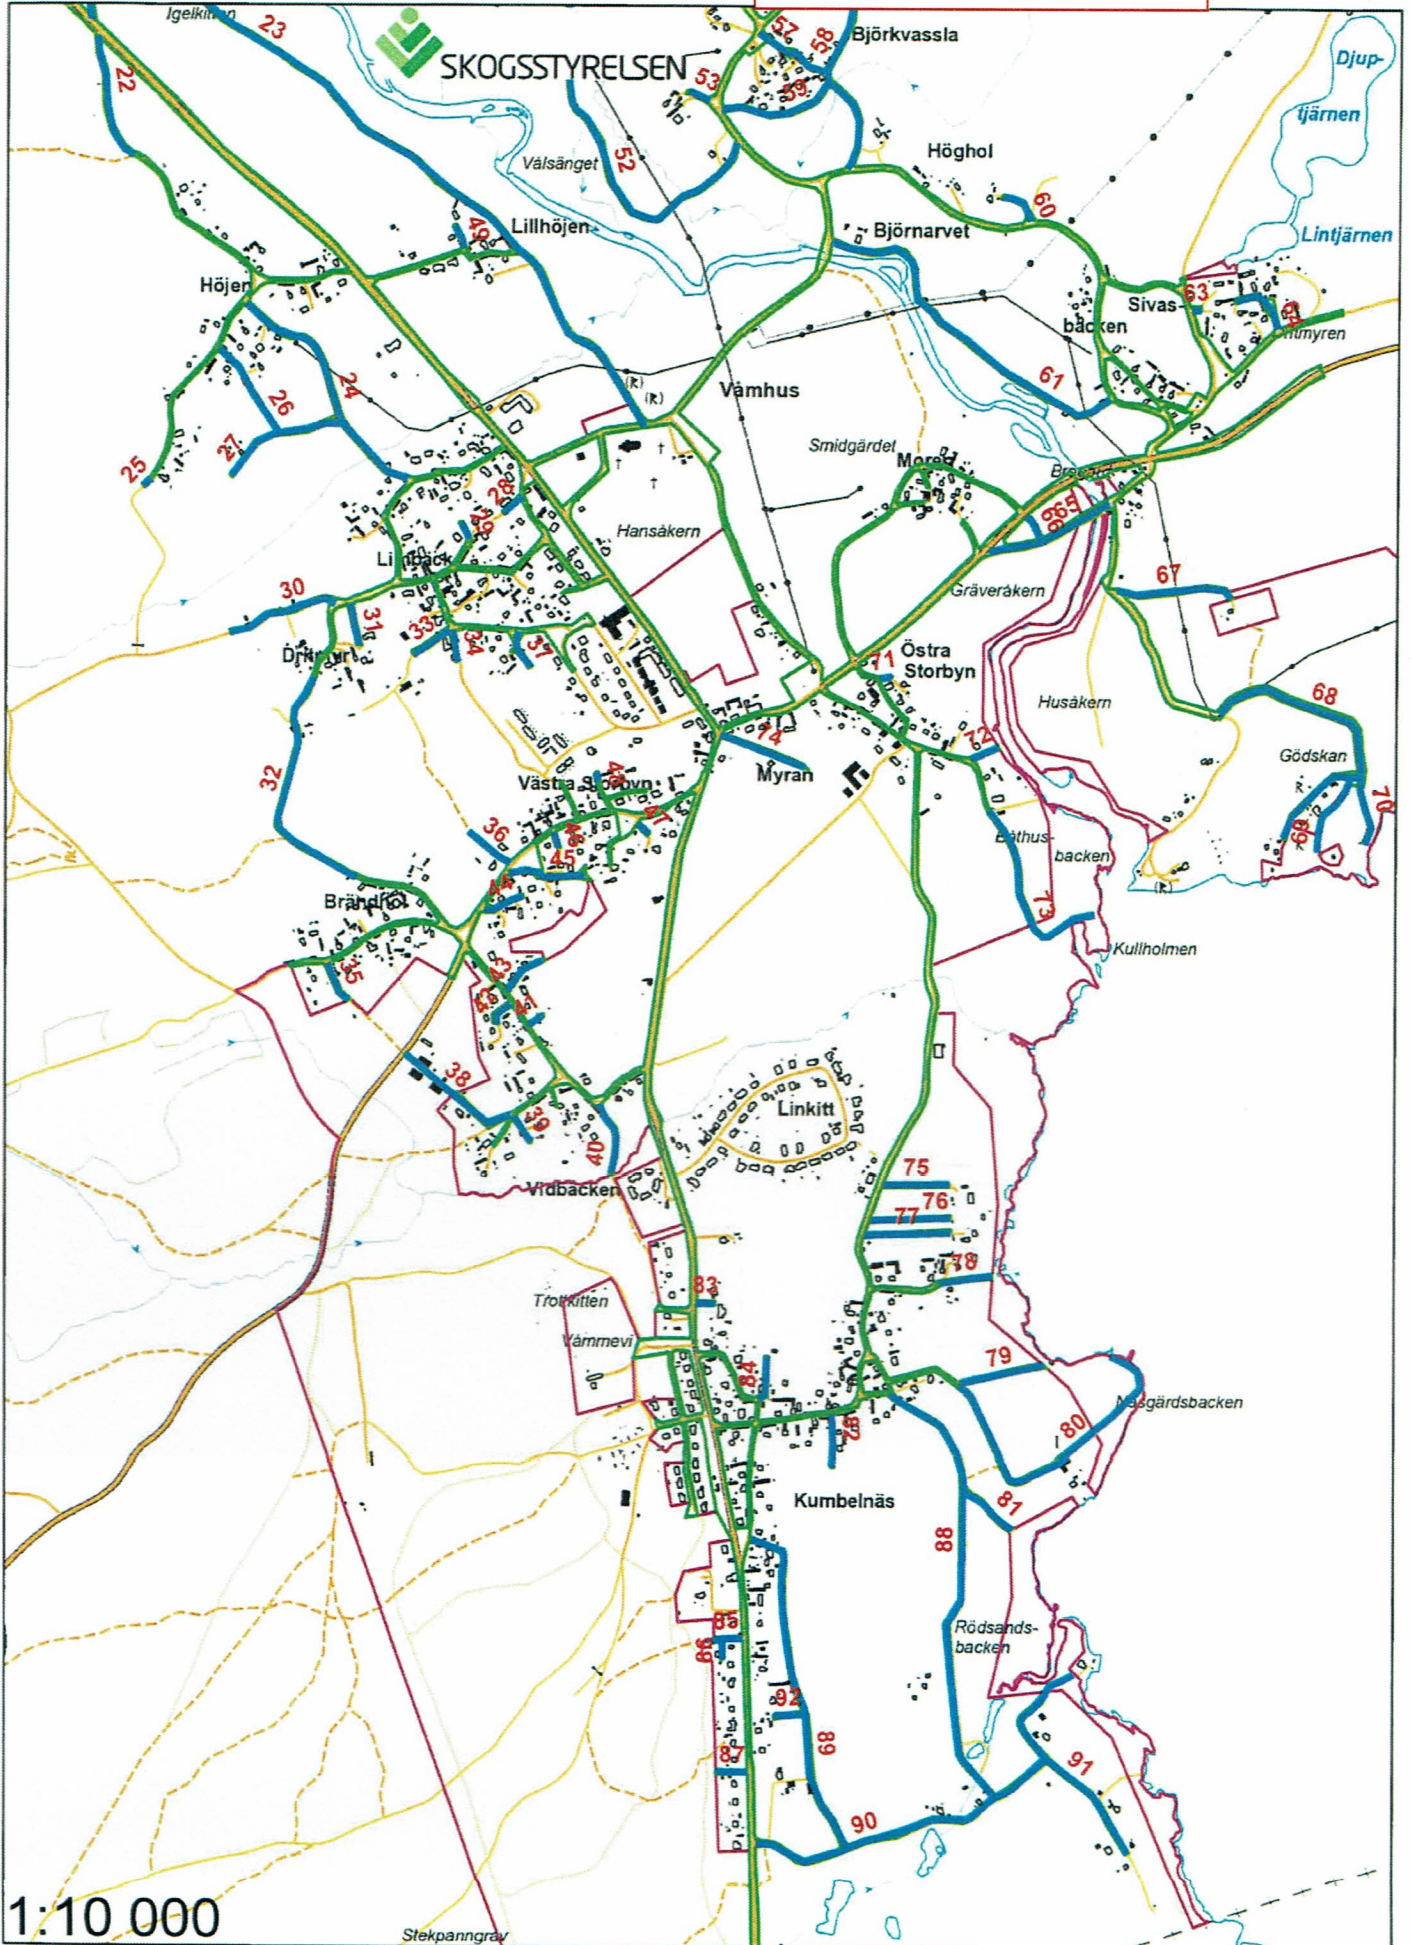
SKOGSSTYRELSEN

Igelkitten 23 22 57 58 Björkvassla 53 59 Djup-tjärnen 52 Välsänget Höghol 60 Lillhöjen 49 Björnarvet Lintjärnen Höjen Sivas-backen 63 64 myren 24 26 61 27 25 Våmhus Smidgärdet Moren Brevand 28 29 Hansåkern 66 65 Lillbäck 30 31 33 34 37 Gräveråkern 67 Dritnuri Östra Storbyn 71 Husåkern 68 74 72 Myran 32 Västra Storbyn 46 Gödskan 36 47 48 45 Båthus-backen 70 69 44 Brändhol 73 Kullholmen 35 43 42 41 38 Linkitt 39 40 Vidbacken 75 76 77 78 83 Trollkitten Våmmevi 79 84 86 80 Näsgårdsbacken Kumbelnäs 81 88 Rödsands-backen 85 86 92 89 87 91 90

1:10 000

Stekpanngrav